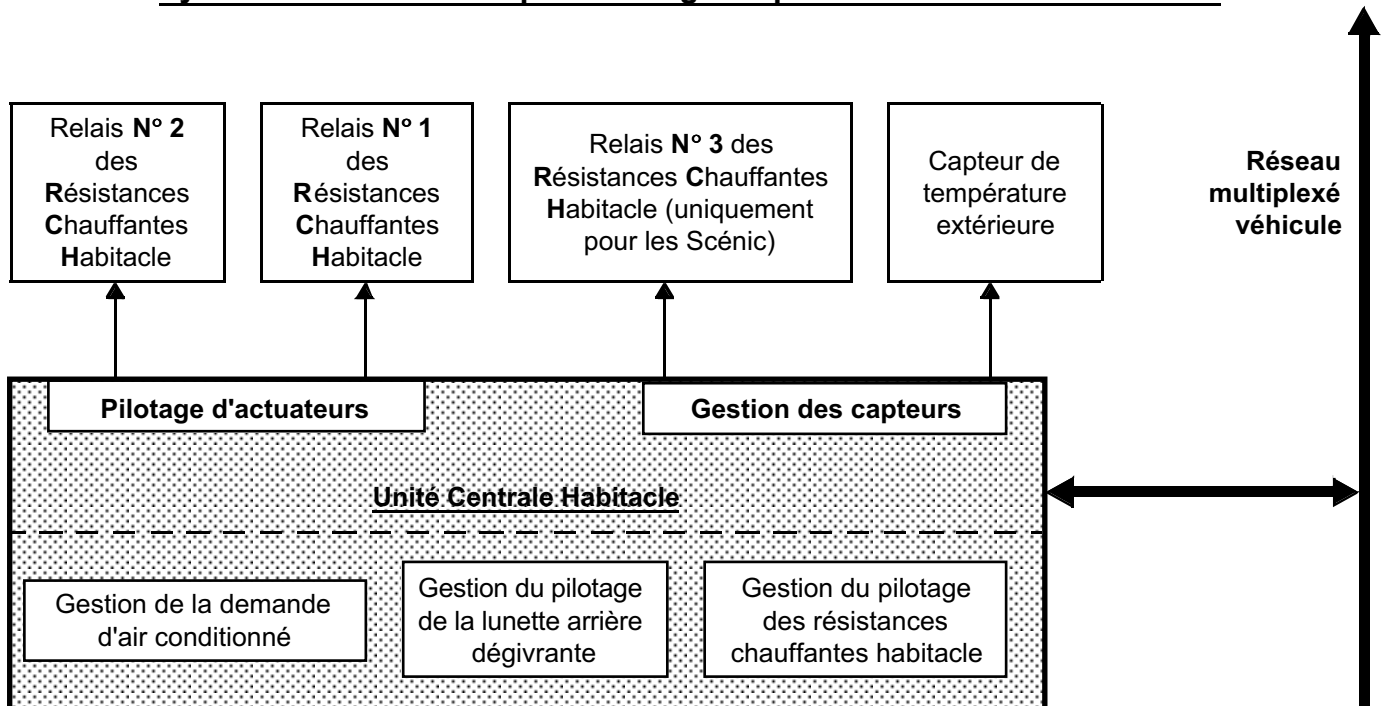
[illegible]

Relais **N° 2** des **R**ésistances **C**hauffantes **H**abitacle

Relais **N° 1** des **R**ésistances **C**hauffantes **H**abitacle

Relais **N° 3** des **R**ésistances **C**hauffantes **H**abitacle (uniquement pour les Scénic)

Capteur de température extérieure

**Réseau multiplexé véhicule**

**Pilotage d'actuateurs**

**Gestion des capteurs**

**Unité Centrale Habitacle**

Gestion de la demande d'air conditionné

Gestion du pilotage de la lunette arrière dégivrante

Gestion du pilotage des résistances chauffantes habitacle